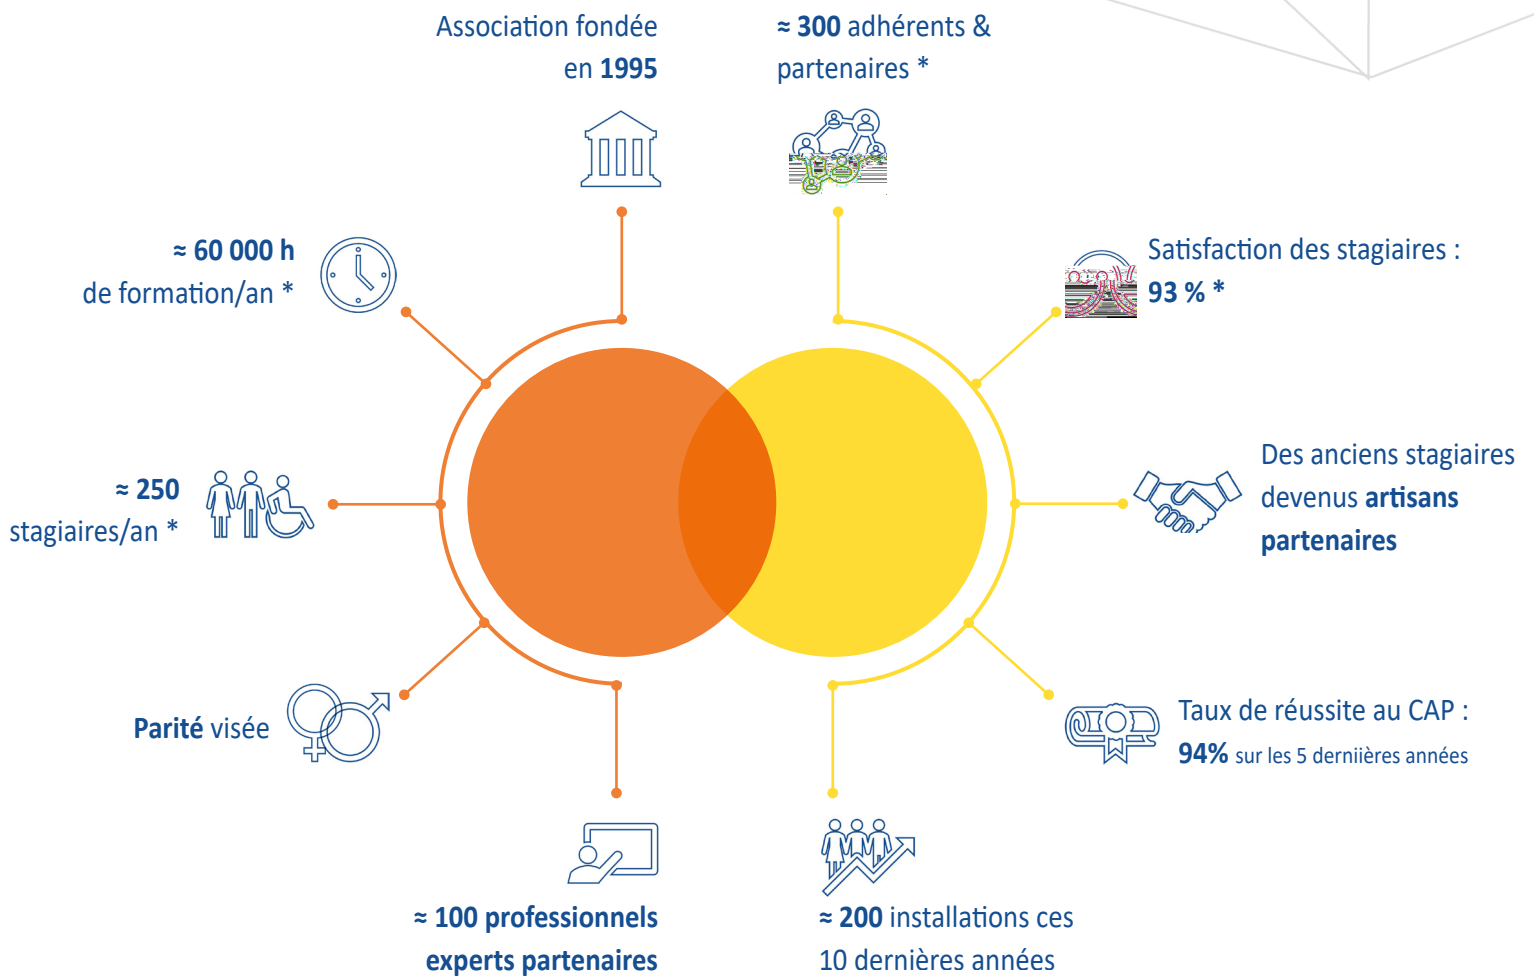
Association fondée
en 1995

≈ 300 adhérents & partenaires *

≈ 60 000 h
de formation/an *

Satisfaction des stagiaires :
93 % *

≈ 250
stagiaires/an *

Des anciens stagiaires devenus artisans partenaires

Parité visée

Taux de réussite au CAP :
94% sur les 5 derniières années

≈ 100 professionnels experts partenaires

≈ 200 installations ces 10 dernières années